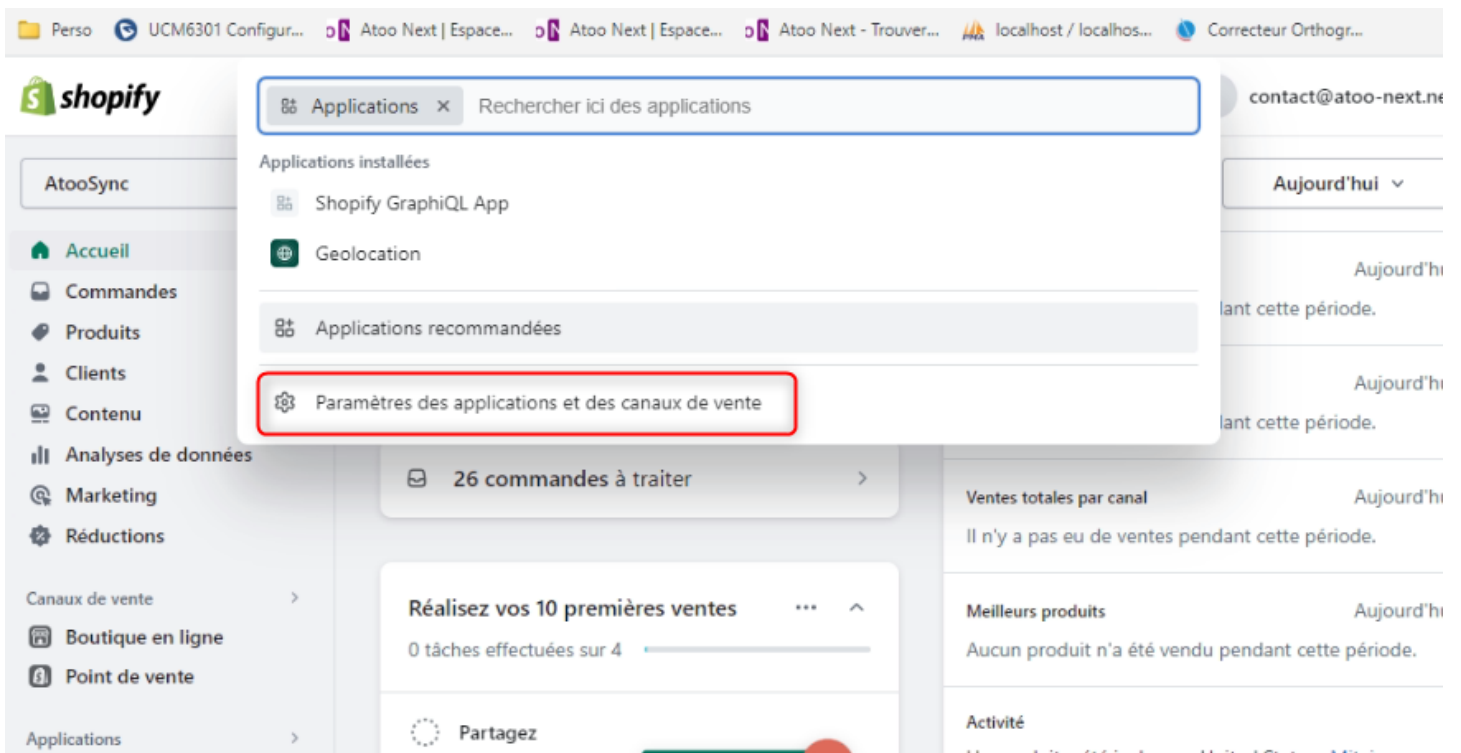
Perso UCM6301 Configur... Atoo Next | Espace... Atoo Next | Espace... Atoo Next - Trouver... localhost / localhos... Correcteur Orthogr...

shopify

Applications × Rechercher ici des applications

contact@atoo-next.ne

AtooSync

Aujourd'hui

Applications installées

Shopify GraphiQL App

Geolocation

Applications recommandées

Paramètres des applications et des canaux de vente

Accueil
Commandes
Produits
Clients
Contenu
Analyses de données
Marketing
Réductions

Canaux de vente
Boutique en ligne
Point de vente

Applications

Aujourd'hu
lant cette période.

Aujourd'hu
lant cette période.

26 commandes à traiter

Ventes totales par canal
Aujourd'hu
Il n'y a pas eu de ventes pendant cette période.

Réalisez vos 10 premières ventes
0 tâches effectuées sur 4

Meilleurs produits
Aujourd'hu
Aucun produit n'a été vendu pendant cette période.

Partagez

Activité